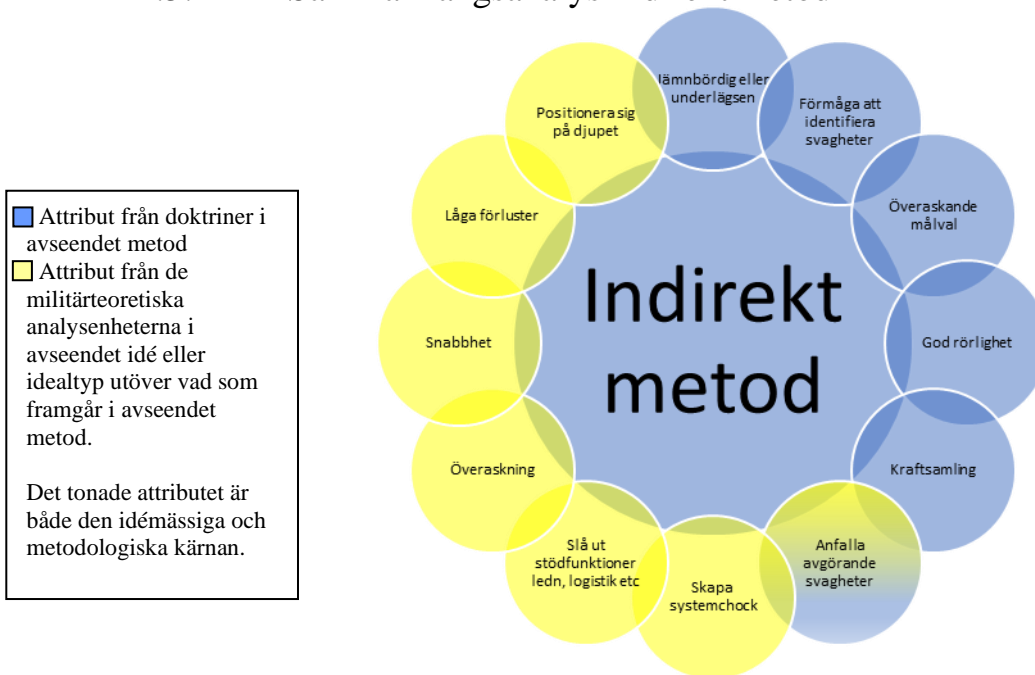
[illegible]

Attribut från doktriner i avseendet metod
Attribut från de militärteoretiska analysenheterna i avseendet idé eller idealtyp utöver vad som framgår i avseendet metod.

Det tonade attributet är både den idémässiga och metodologiska kärnan.

Indirekt metod

Jämnbördig eller underlägsen

Förmåga att identifiera svagheter

Överaskande målval

God rörlighet

Kraftsamling

Anfalla avgörande svagheter

Skapa systemchock

Slå ut stödfunktioner ledn, logistik etc

Överaskning

Snabbhet

Låga förluster

Positionera sig på djupet